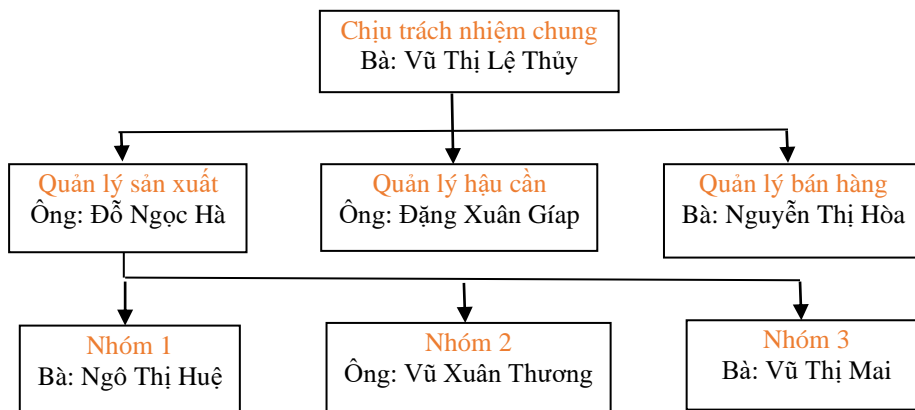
Chịu trách nhiệm chung
Bà: Vũ Thị Lệ Thủy

Quản lý sản xuất
Ông: Đỗ Ngọc Hà

Quản lý hậu cần
Ông: Đặng Xuân Gíap

Quản lý bán hàng
Bà: Nguyễn Thị Hòa

Nhóm 1
Bà: Ngô Thị Huệ

Nhóm 2
Ông: Vũ Xuân Thương

Nhóm 3
Bà: Vũ Thị Mai